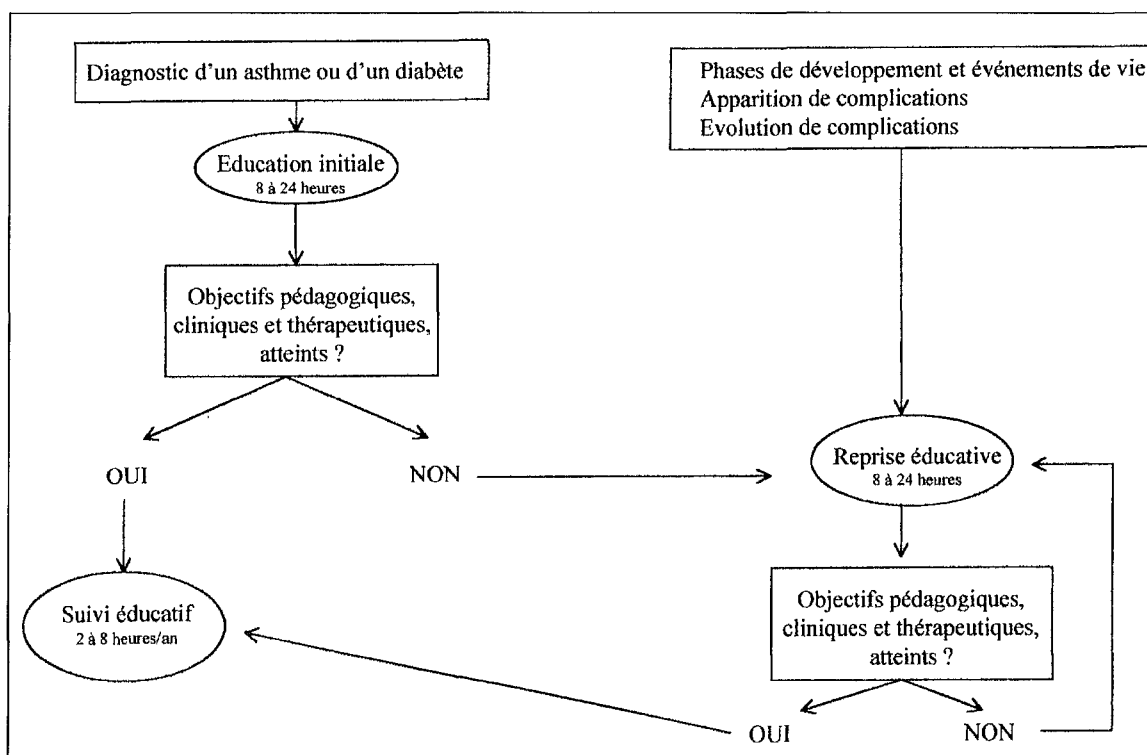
Diagnostic d'un asthme ou d'un diabète

Education initiale
8 à 24 heures

Objectifs pédagogiques, cliniques et thérapeutiques, atteints ?

OUI

NON

Suivi éducatif
2 à 8 heures/an

Phases de développement et événements de vie
Apparition de complications
Evolution de complications

Reprise éducative
8 à 24 heures

Objectifs pédagogiques, cliniques et thérapeutiques, atteints ?

OUI

NON